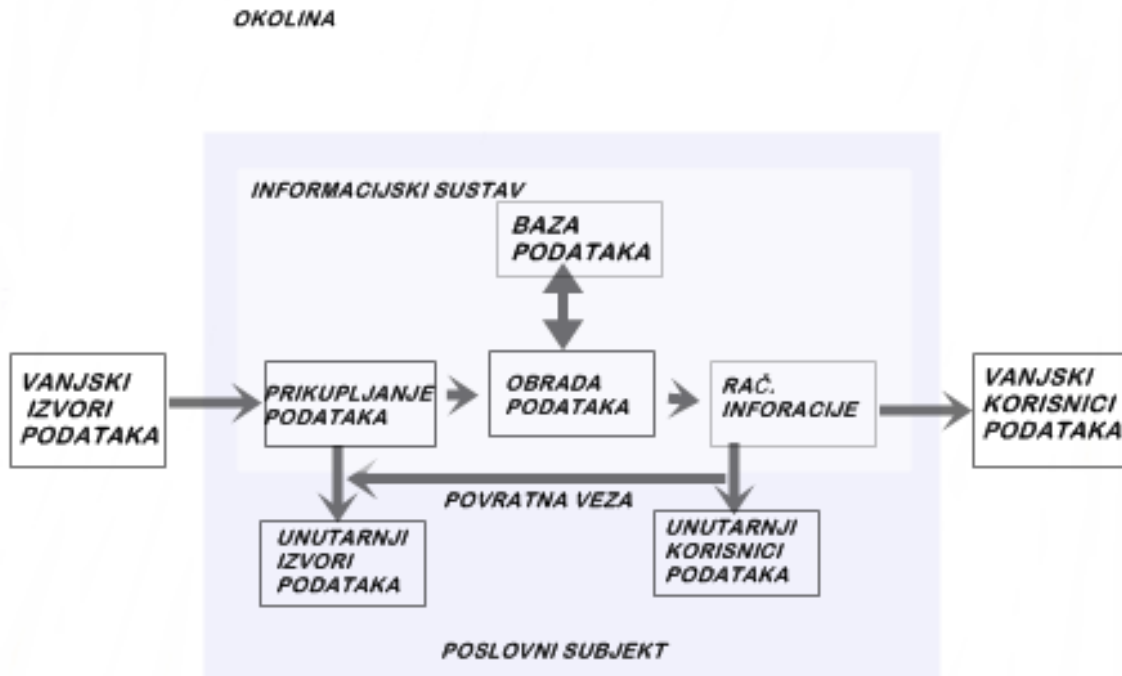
OKOLINA

INFORMACIJSKI SUSTAV

BAZA PODATAKA

VANJSKI IZVORI PODATAKA

PRIKUPLJANJE PODATAKA

OBRADA PODATAKA

RAČ. INFORACIJE

VANJSKI KORISNICI PODATAKA

POVRATNA VEZA

UNUTARNJI IZVORI PODATAKA

UNUTARNJI KORISNICI PODATAKA

POSLOVNI SUBJEKT